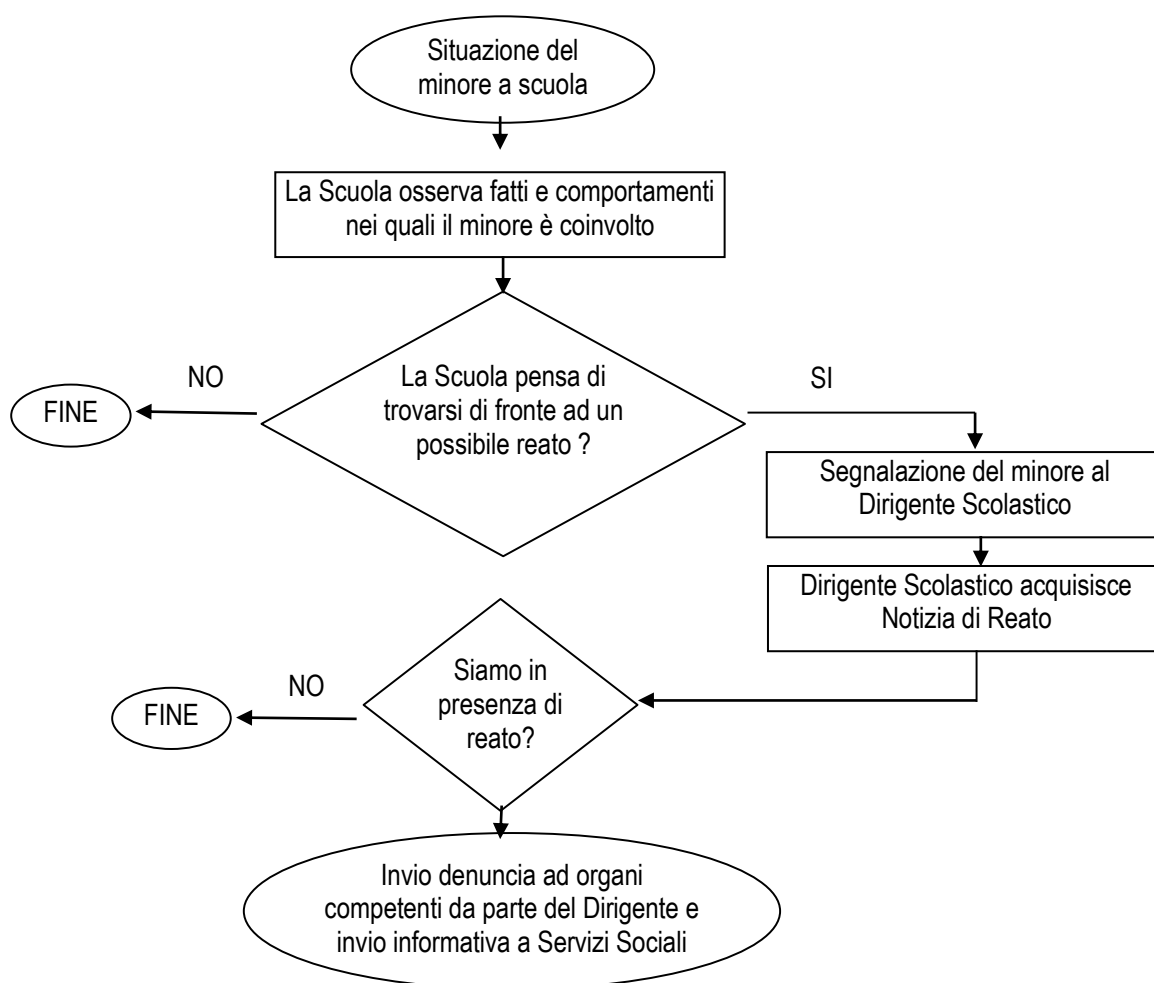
Situazione del minore a scuola

La Scuola osserva fatti e comportamenti nei quali il minore è coinvolto

La Scuola pensa di trovarsi di fronte ad un possibile reato ?

NO

FINE

SI

Segnalazione del minore al Dirigente Scolastico

Dirigente Scolastico acquisisce Notizia di Reato

Siamo in presenza di reato?

NO

FINE

Invio denuncia ad organi competenti da parte del Dirigente e invio informativa a Servizi Sociali